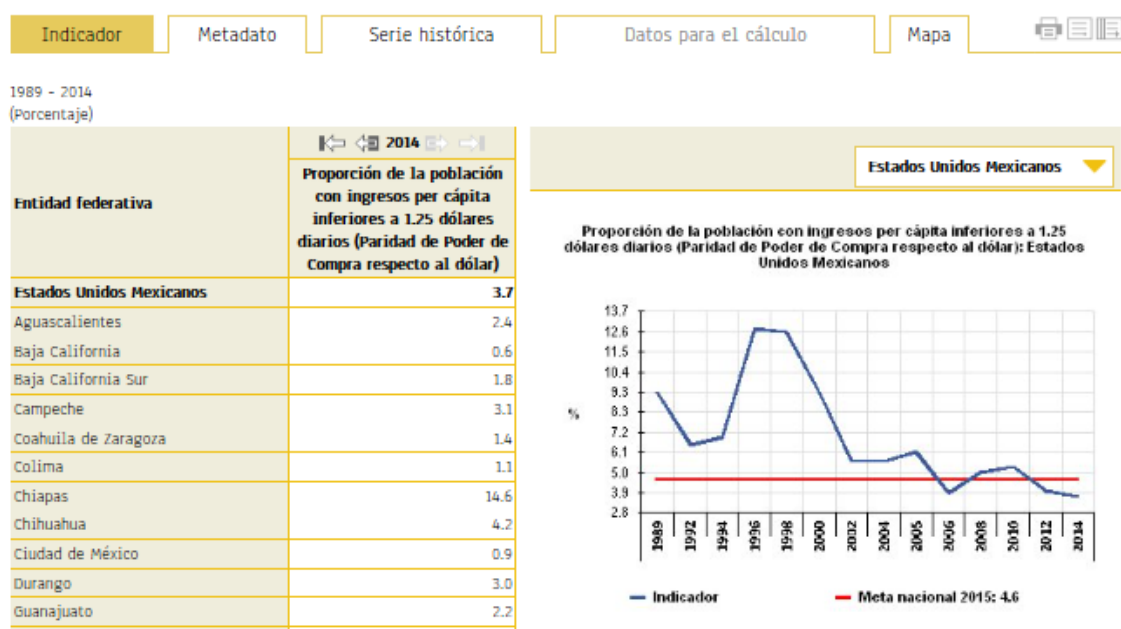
Indicador | Metadato | Serie histórica | Datos para el cálculo | Mapa

1989 - 2014
(Porcentaje)

2014

| Entidad federativa | Proporción de la población con ingresos per cápita inferiores a 1.25 dólares diarios (Paridad de Poder de Compra respecto al dólar) |
|---|---|
| Estados Unidos Mexicanos | 3.7 |
| Aguascalientes | 2.4 |
| Baja California | 0.6 |
| Baja California Sur | 1.8 |
| Campeche | 3.1 |
| Coahuila de Zaragoza | 1.4 |
| Colima | 1.1 |
| Chiapas | 14.6 |
| Chihuahua | 4.2 |
| Ciudad de México | 0.9 |
| Durango | 3.0 |
| Guanajuato | 2.2 |

Estados Unidos Mexicanos

Proporción de la población con ingresos per cápita inferiores a 1.25 dólares diarios (Paridad de Poder de Compra respecto al dólar): Estados Unidos Mexicanos

13.7
12.6
11.5
10.4
9.3
8.3
7.2
6.1
5.0
3.9
2.8

%

1989 1992 1994 1996 1998 2000 2002 2004 2005 2006 2008 2010 2012 2014

Indicador
Meta nacional 2015: 4.6